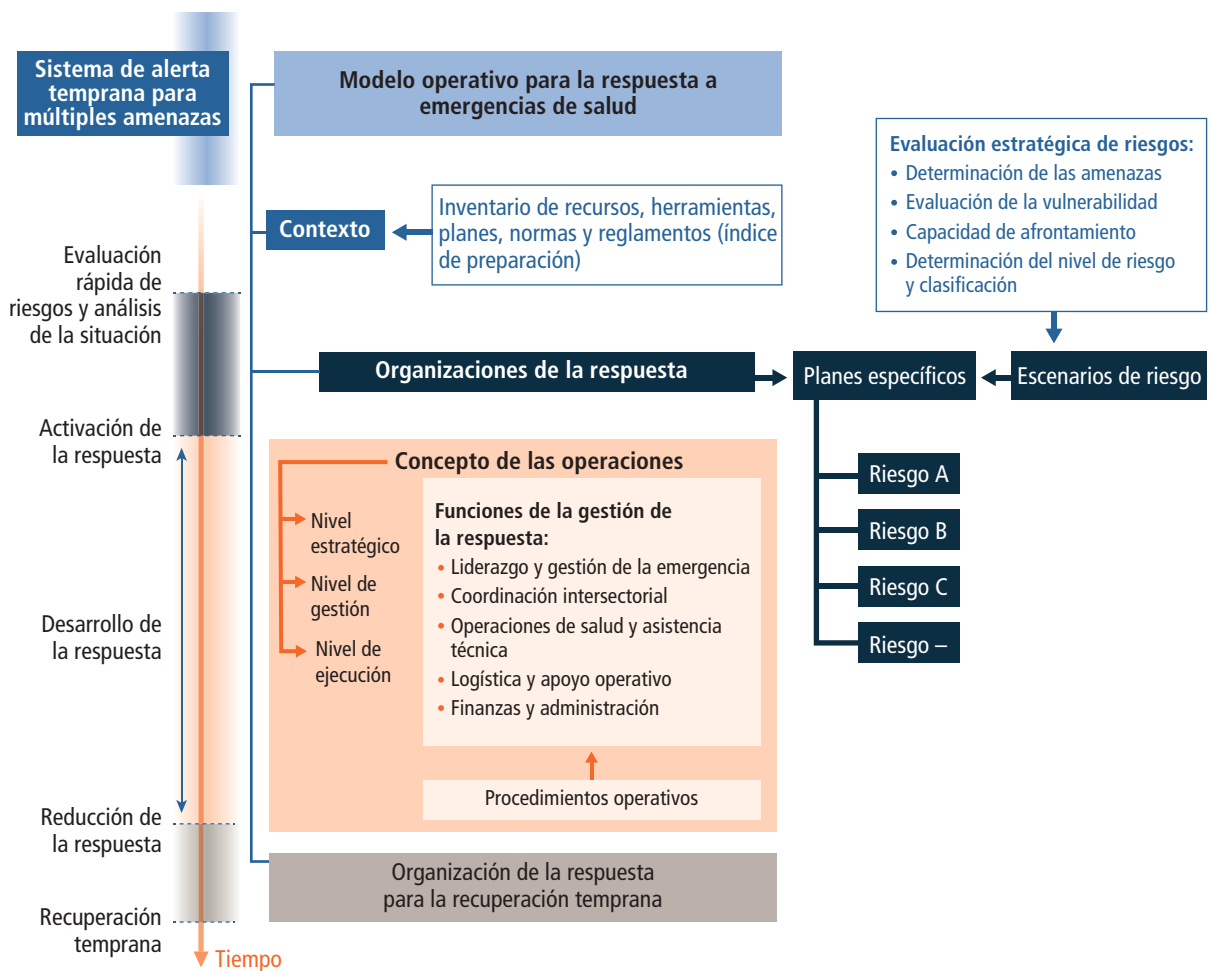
Sistema de alerta temprana para múltiples amenazas

Modelo operativo para la respuesta a emergencias de salud

Evaluación estratégica de riesgos:
• Determinación de las amenazas
• Evaluación de la vulnerabilidad
• Capacidad de afrontamiento
• Determinación del nivel de riesgo y clasificación

Contexto

Inventario de recursos, herramientas, planes, normas y reglamentos (índice de preparación)

Evaluación rápida de riesgos y análisis de la situación

Organizaciones de la respuesta

Planes específicos

Escenarios de riesgo

Activación de la respuesta

Concepto de las operaciones

Nivel estratégico

Nivel de gestión

Nivel de ejecución

Funciones de la gestión de la respuesta:
• Liderazgo y gestión de la emergencia
• Coordinación intersectorial
• Operaciones de salud y asistencia técnica
• Logística y apoyo operativo
• Finanzas y administración

Procedimientos operativos

Riesgo A

Riesgo B

Riesgo C

Riesgo –

Desarrollo de la respuesta

Reducción de la respuesta

Organización de la respuesta para la recuperación temprana

Recuperación temprana

Tiempo